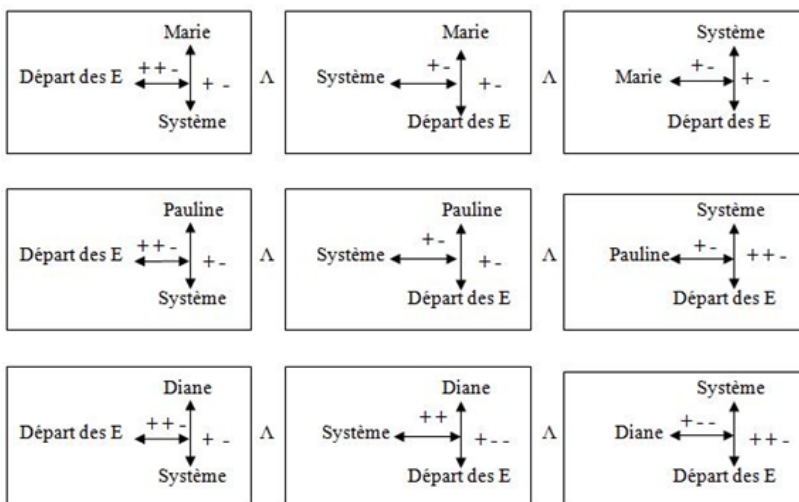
Marie
Départ des E ++- + -
Système

Λ

Marie
Système +- +-
Départ des E

Λ

Système
Marie +- + -
Départ des E

Pauline
Départ des E ++- +-
Système

Λ

Pauline
Système +- +-
Départ des E

Λ

Système
Pauline +- ++-
Départ des E

Diane
Départ des E ++- + -
Système

Λ

Diane
Système ++ +--
Départ des E

Λ

Système
Diane +-- ++-
Départ des E